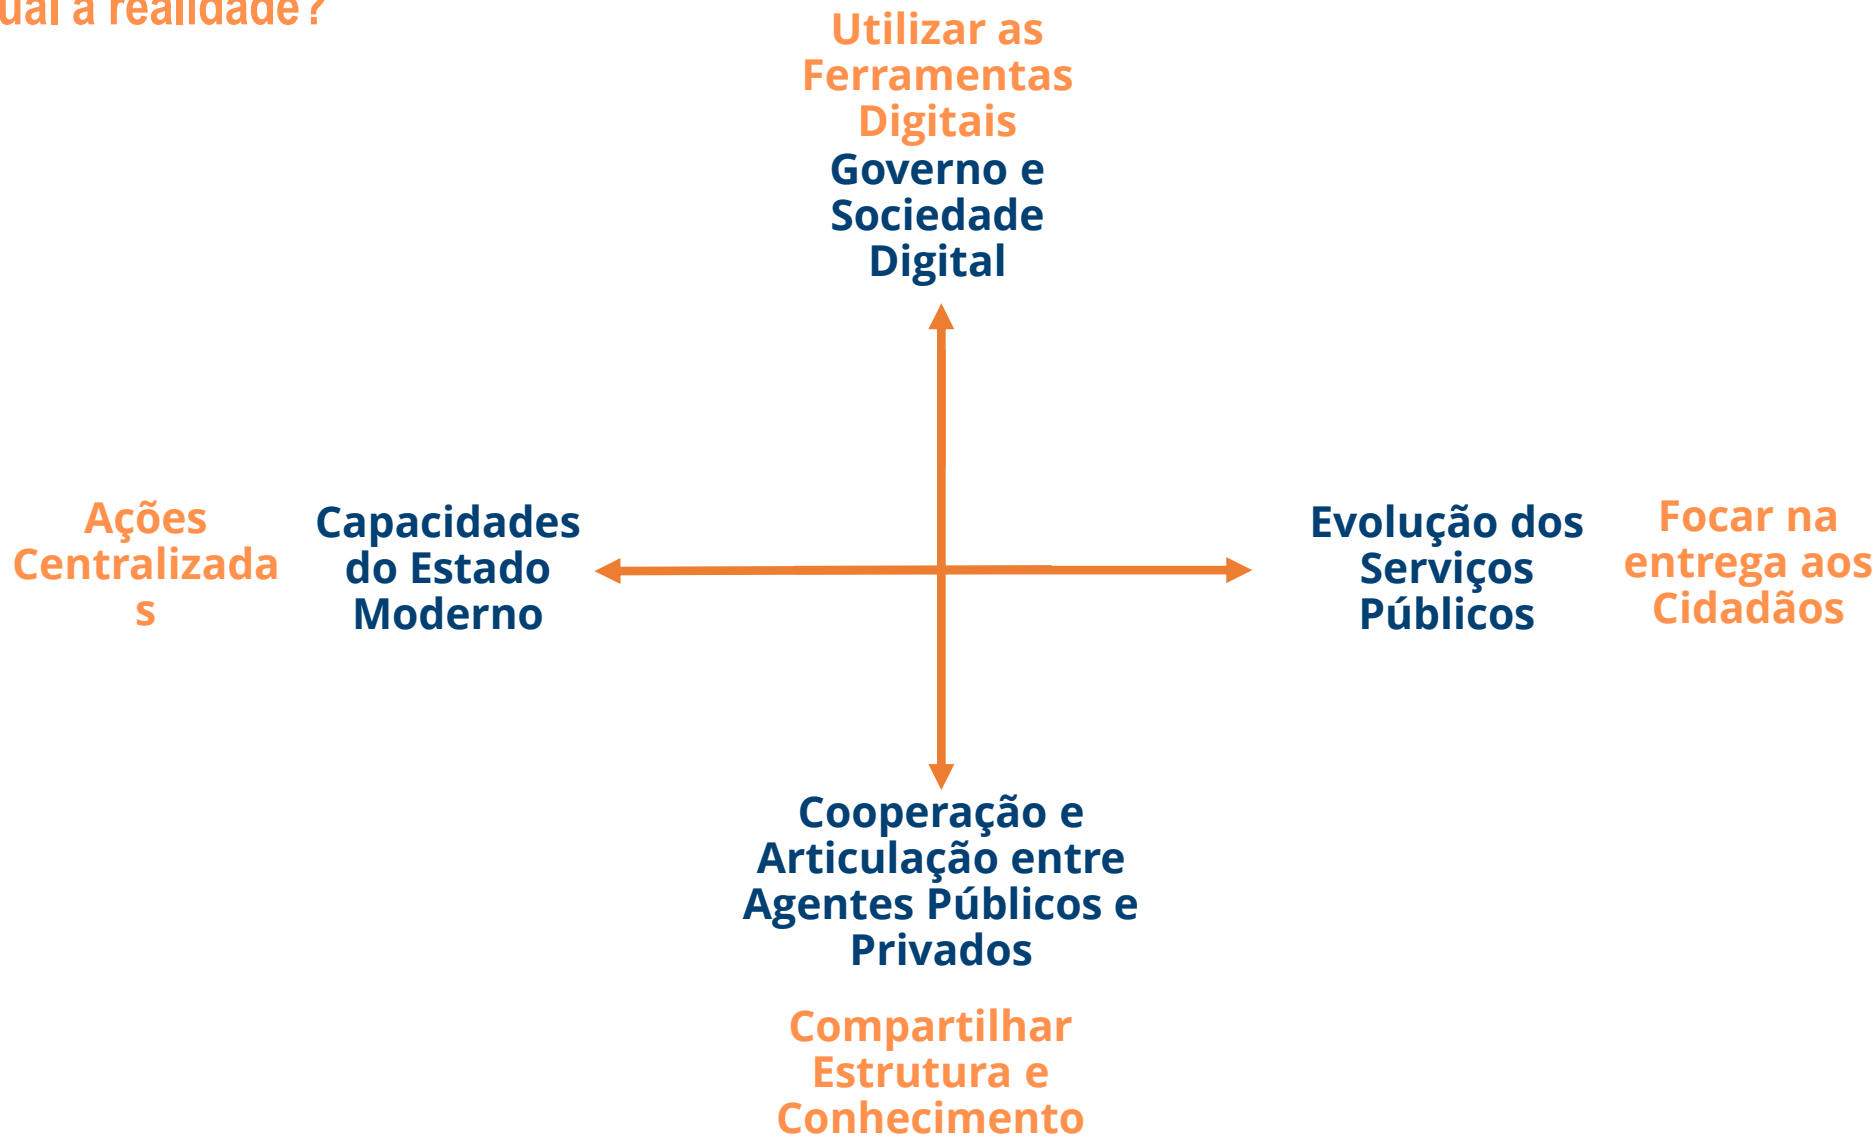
ual a realidade?

Utilizar as Ferramentas Digitais

Governo e Sociedade Digital

Ações Centralizada s

Capacidades do Estado Moderno

Evolução dos Serviços Públicos

Focar na entrega aos Cidadãos

Cooperação e Articulação entre Agentes Públicos e Privados

Compartilhar Estrutura e Conhecimento